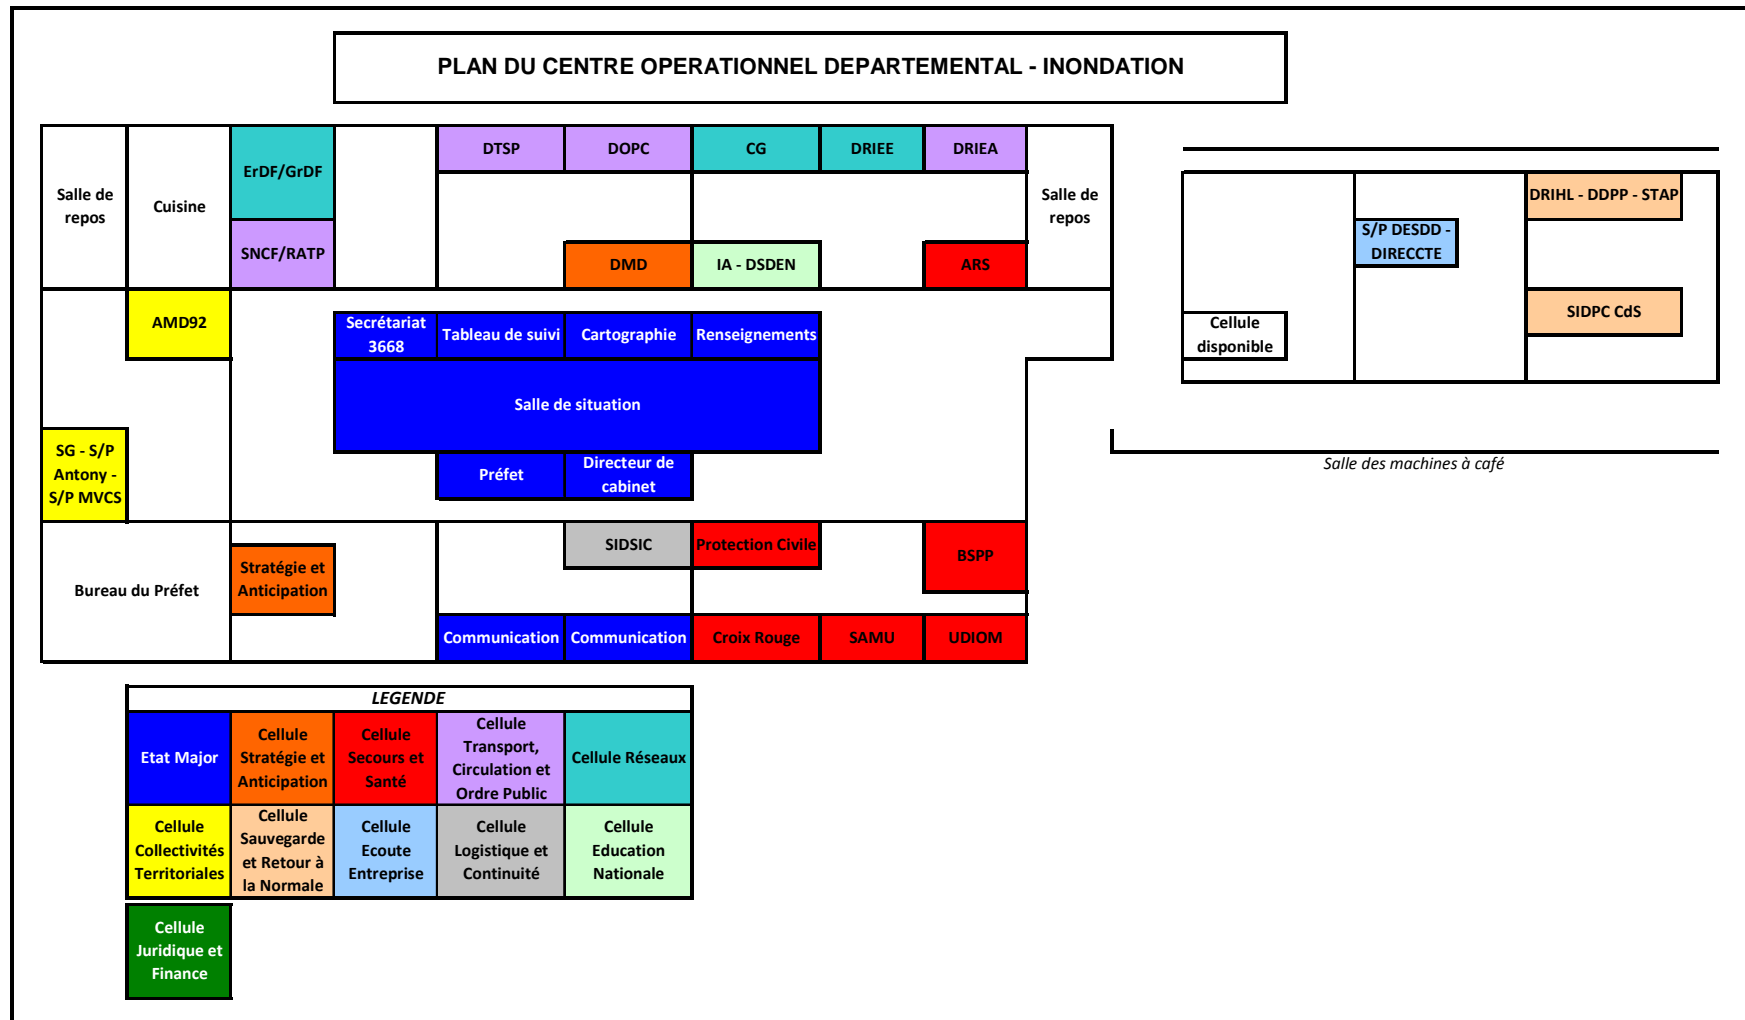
PLAN DU CENTRE OPERATIONNEL DEPARTEMENTAL - INONDATION

Salle de repos

Cuisine

ErDF/GrDF

SNCF/RATP

DTSP

DOPC

CG

DRIEE

DRIEA

Salle de repos

DMD

IA - DSDEN

ARS

AMD92

Secrétariat 3668

Tableau de suivi

Cartographie

Renseignements

Salle de situation

SG - S/P Antony - S/P MVCS

Préfet

Directeur de cabinet

SIDSIC

Protection Civile

BSPP

Bureau du Préfet

Stratégie et Anticipation

Communication

Communication

Croix Rouge

SAMU

UDIOM

DRIHL - DDPP - STAP

S/P DESDD - DIRECCTE

SIDPC CdS

Cellule disponible

Salle des machines à café

LEGENDE

| Etat Major | Cellule Stratégie et Anticipation | Cellule Secours et Santé | Cellule Transport, Circulation et Ordre Public | Cellule Réseaux |
|---|---|---|---|---|
| Cellule Collectivités Territoriales | Cellule Sauvegarde et Retour à la Normale | Cellule Ecoute Entreprise | Cellule Logistique et Continuité | Cellule Education Nationale |
| Cellule Juridique et Finance | | | | |